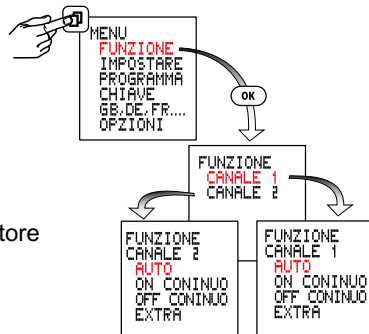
MENU
FUNZIONE
IMPOSTARE
PROGRAMMA
CHIAVE
GB,DE,FR....
OPZIONI

OK

FUNZIONE
CANALE 1
CANALE 2

tore

FUNZIONE
CANALE 2
AUTO
ON CONINUO
OFF CONINUO
EXTRA

FUNZIONE
CANALE 1
AUTO
ON CONINUO
OFF CONINUO
EXTRA